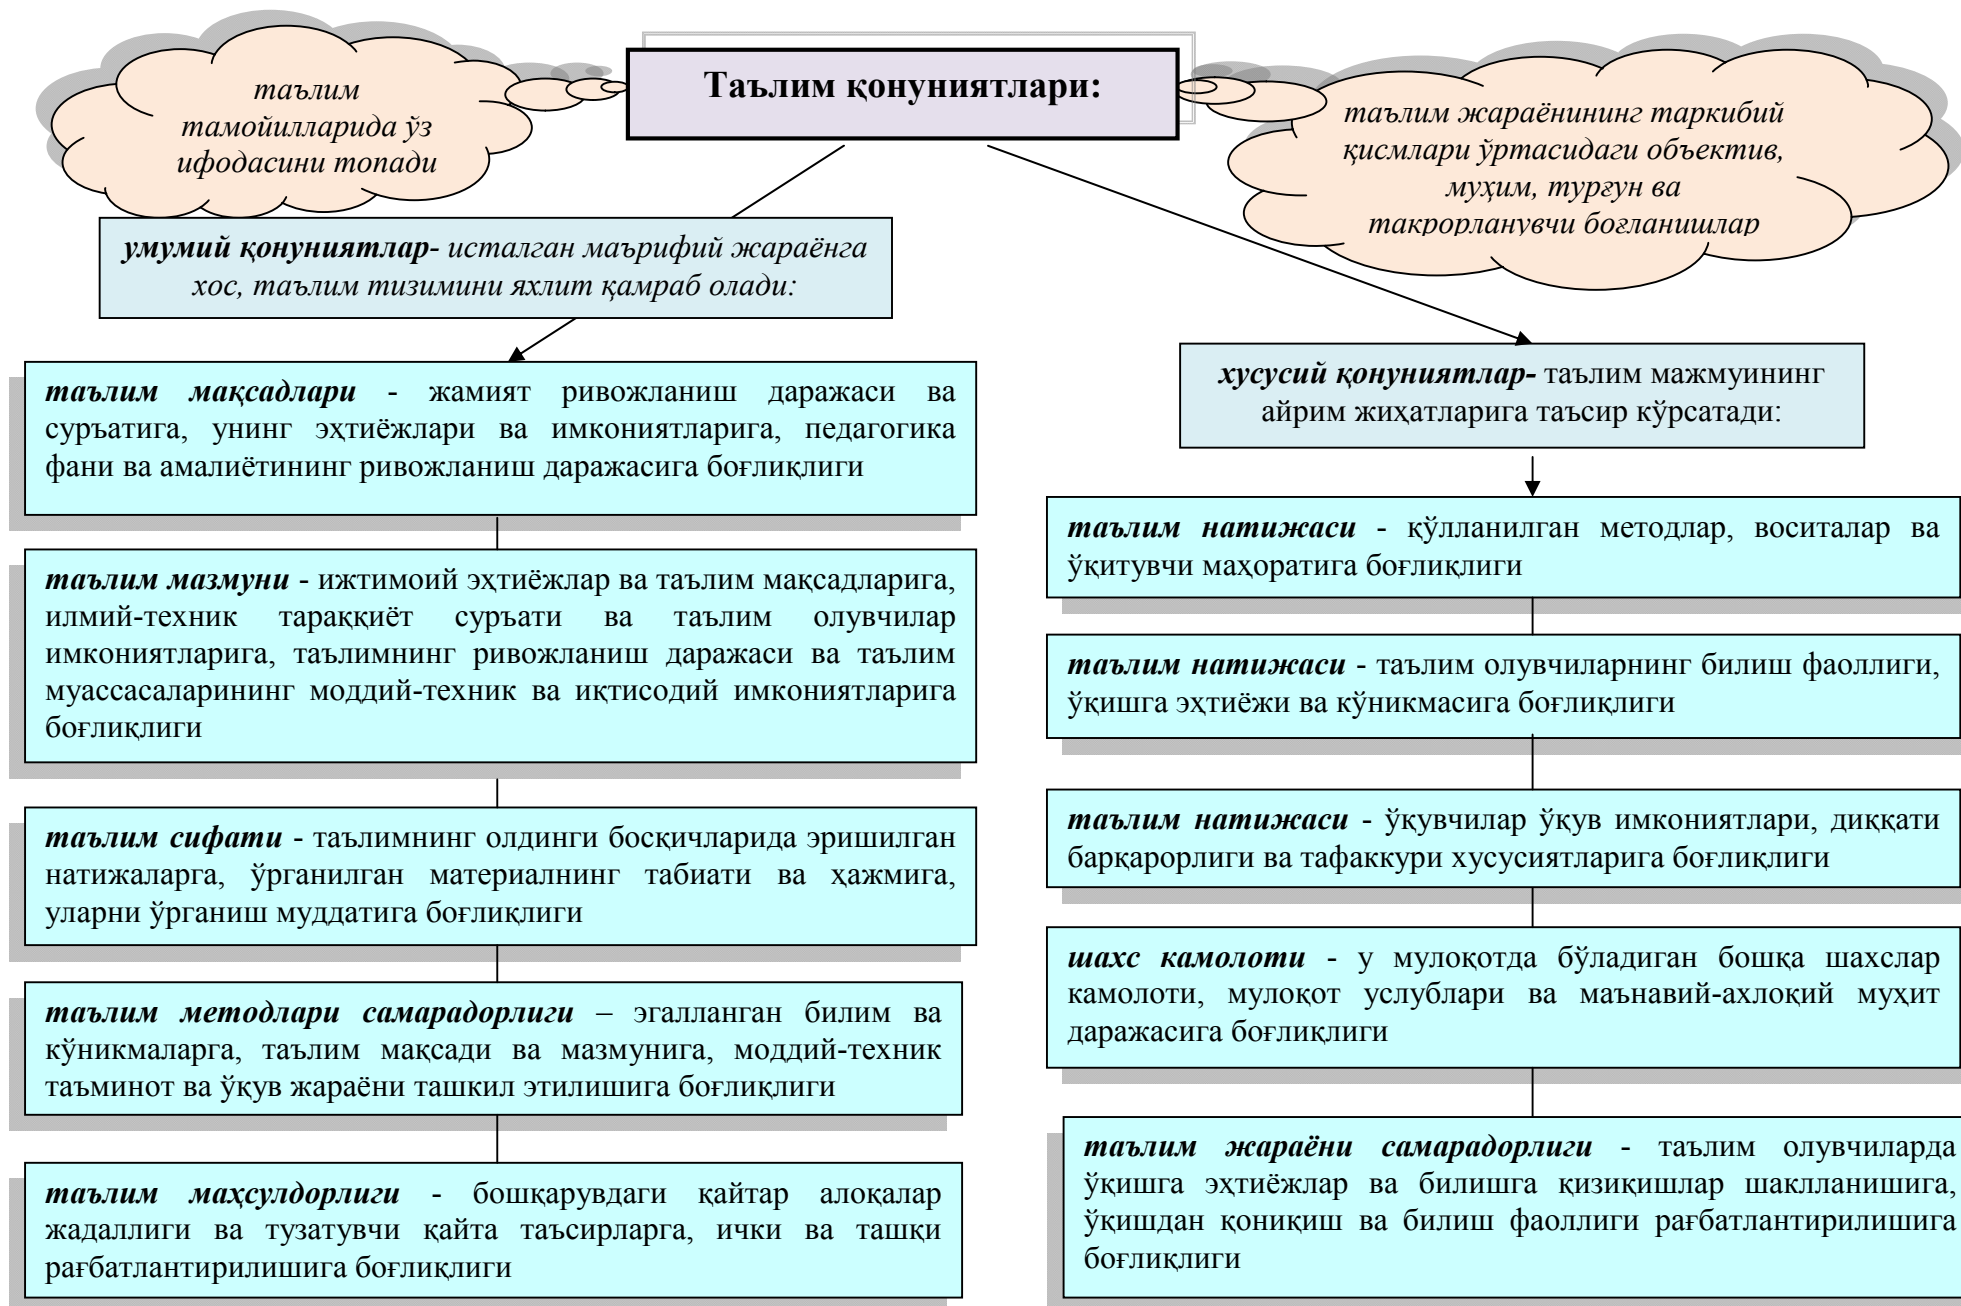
таълим тамойилларида ўз ифодасини топади

Таълим қонуниятлари:

таълим жараёнининг таркибий қисмлари ўртасидаги объектив, муҳим, турғун ва такрорланувчи боғланишлар

умумий қонуниятлар- исталган маърифий жараёнга хос, таълим тизимини яхлит қамраб олади:

таълим мақсадлари - жамият ривожланиш даражаси ва суръатига, унинг эҳтиёжлари ва имкониятларига, педагогика фани ва амалиётининг ривожланиш даражасига боғлиқлиги

таълим мазмуни - ижтимоий эҳтиёжлар ва таълим мақсадларига, илмий-техник тараққиёт суръати ва таълим олувчилар имкониятларига, таълимнинг ривожланиш даражаси ва таълим муассасаларининг моддий-техник ва иқтисодий имкониятларига боғлиқлиги

таълим сифати - таълимнинг олдинги босқичларида эришилган натижаларга, ўрганилган материалнинг табиати ва ҳажмига, уларни ўрганиш муддатига боғлиқлиги

таълим методлари самарадорлиги – эгалланган билим ва кўникмаларга, таълим мақсади ва мазмунига, моддий-техник таъминот ва ўқув жараёни ташкил этилишига боғлиқлиги

таълим маҳсулдорлиги - бошқарувдаги қайтар алоқалар жадаллиги ва тузатувчи қайта таъсирларга, ички ва ташқи рағбатлантирилишига боғлиқлиги

хусусий қонуниятлар- таълим мажмуининг айрим жиҳатларига таъсир кўрсатади:

таълим натижаси - қўлланилган методлар, воситалар ва ўқитувчи маҳоратига боғлиқлиги

таълим натижаси - таълим олувчиларнинг билиш фаоллиги, ўқишга эҳтиёжи ва кўникмасига боғлиқлиги

таълим натижаси - ўқувчилар ўқув имкониятлари, диққати барқарорлиги ва тафаккури хусусиятларига боғлиқлиги

шахс камолоти - у мулоқотда бўладиган бошқа шахслар камолоти, мулоқот услублари ва маънавий-ахлоқий муҳит даражасига боғлиқлиги

таълим жараёни самарадорлиги - таълим олувчиларда ўқишга эҳтиёжлар ва билишга қизиқишлар шаклланишига, ўқишдан қониқиш ва билиш фаоллиги рағбатлантирилишига боғлиқлиги